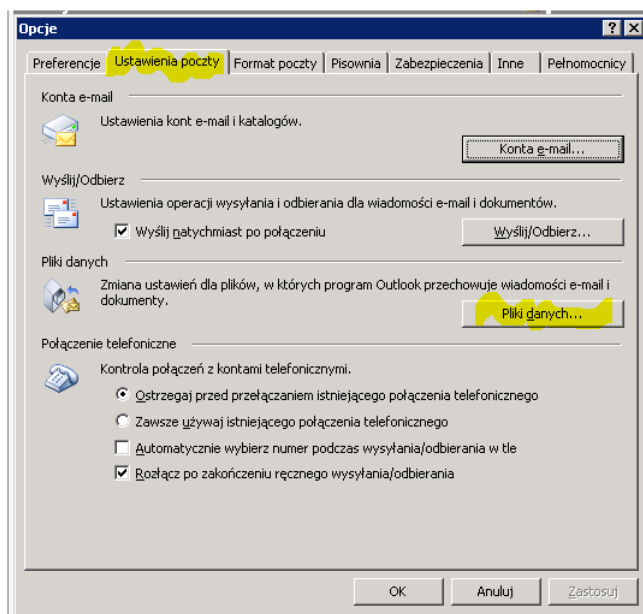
Opcje

? X

Preferencje | Ustawienia poczty | Format poczty | Pisownia | Zabezpieczenia | Inne | Pełnomocnicy

Konta e-mail

Ustawienia kont e-mail i katalogów.

Konta e-mail...

Wyślij/Odbierz

Ustawienia operacji wysyłania i odbierania dla wiadomości e-mail i dokumentów.

Wyślij natychmiast po połączeniu

Wyślij/Odbierz...

Pliki danych

Zmiana ustawień dla plików, w których program Outlook przechowuje wiadomości e-mail i dokumenty.

Pliki danych...

Połączenie telefoniczne

Kontrola połączeń z kontami telefonicznymi.

Ostrzegaj przed przełączaniem istniejącego połączenia telefonicznego

Zawsze używaj istniejącego połączenia telefonicznego

Automatycznie wybierz numer podczas wysyłania/odbierania w tle

Rozłącz po zakończeniu ręcznego wysyłania/odbierania

OK | Anuluj | Zastosuj